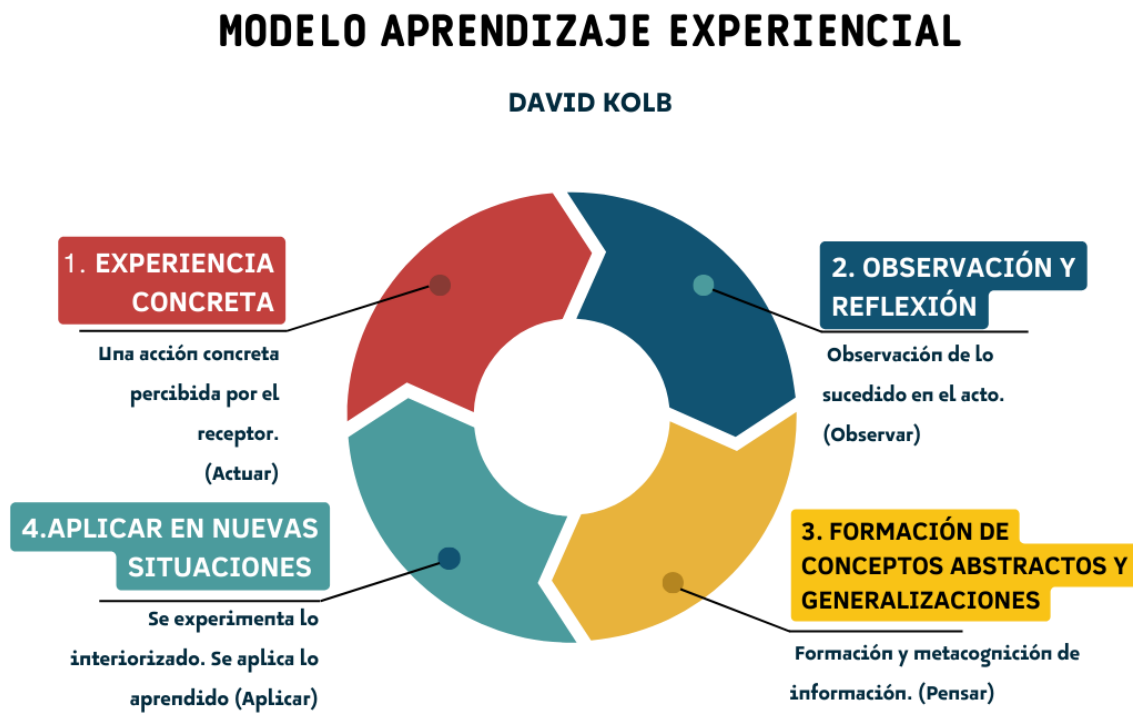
MODELO APRENDIZAJE EXPERIENCIAL

DAVID KOLB

1. EXPERIENCIA CONCRETA

Una acción concreta percibida por el receptor. (Actuar)

2. OBSERVACIÓN Y REFLEXIÓN

Observación de lo sucedido en el acto. (Observar)

3. FORMACIÓN DE CONCEPTOS ABSTRACTOS Y GENERALIZACIONES

Formación y metacognición de información. (Pensar)

4.APLICAR EN NUEVAS SITUACIONES

Se experimenta lo interiorizado. Se aplica lo aprendido (Aplicar)